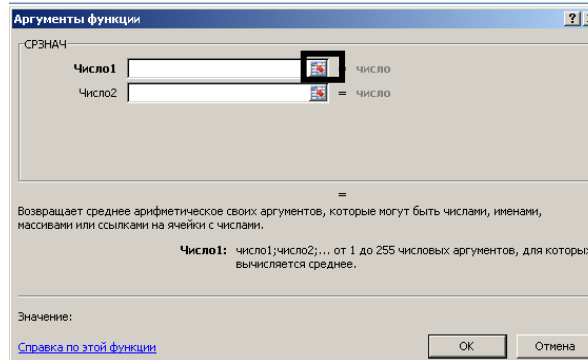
Аргументы функции

СРЗНАЧ

Число1 = число

Число2 = число

=

Возвращает среднее арифметическое своих аргументов, которые могут быть числами, именами, массивами или ссылками на ячейки с числами.

Число1: число1;число2;... от 1 до 255 числовых аргументов, для которых вычисляется среднее.

Значение:

Справка по этой функции

ОК

Отмена